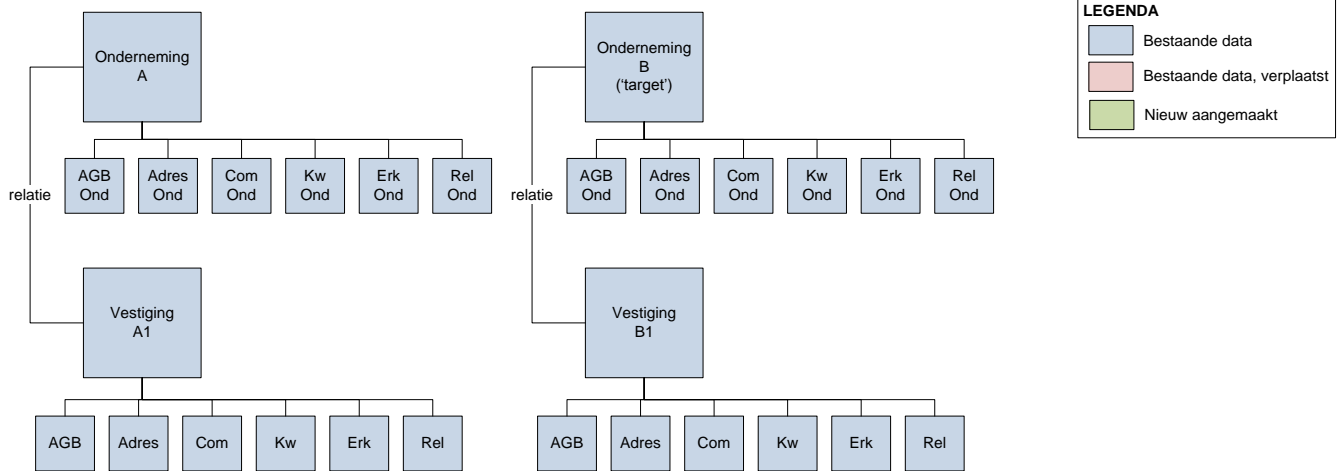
Onderneming A

relatie

AGB Ond
Adres Ond
Com Ond
Kw Ond
Erk Ond
Rel Ond

Vestiging A1

AGB
Adres
Com
Kw
Erk
Rel

Onderneming B ('target')

relatie

AGB Ond
Adres Ond
Com Ond
Kw Ond
Erk Ond
Rel Ond

Vestiging B1

AGB
Adres
Com
Kw
Erk
Rel

LEGENDA
Bestaande data
Bestaande data, verplaatst
Nieuw aangemaakt